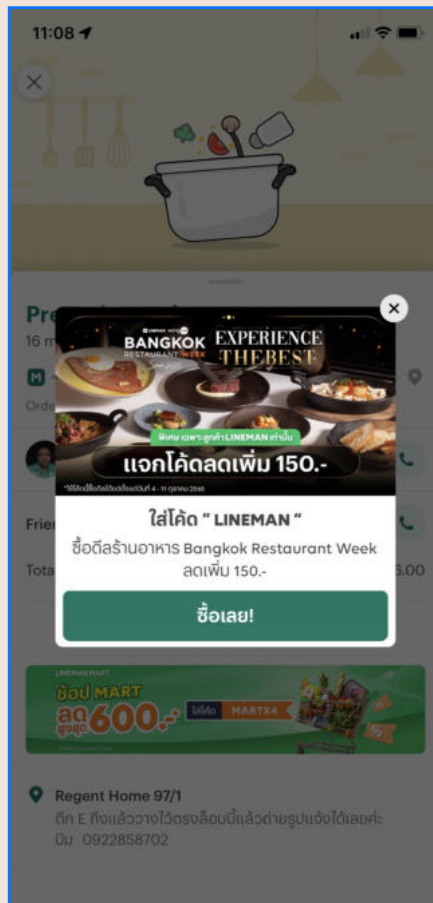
11:08

Pr
16 m
Orde
Frie
Tota
6.00

BANGKOK RESTAURANT WEEK
EXPERIENCE THE BEST
พิเศษ เฉพาะลูกค้า LINEMAN เท่านั้น
แจกโค้ดลดเพิ่ม 150.-
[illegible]

ใส่โค้ด " LINEMAN "
ซื้อดีลร้านอาหาร Bangkok Restaurant Week ลดเพิ่ม 150.-
ซื้อเลย!

LINEMAN MART
ช้อป MART
ลด สูงสุด 600.-
ใส่โค้ด MARTX4

Regent Home 97/1
ตึก E ถึงแล้ววางไว้ตรงล็อบบี้แล้วถ่ายรูปแจ้งได้เลยค่ะ ปีม 0922858702